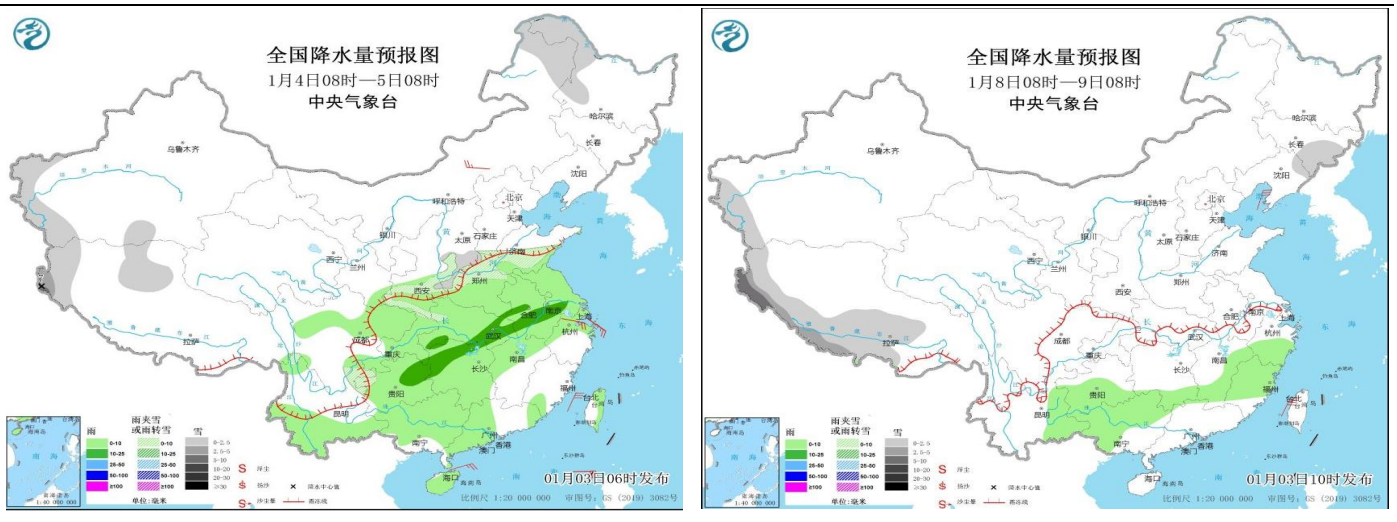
全国降水量预报图
1月4日08时—5日08时
中央气象台

乌鲁木齐
哈尔滨
长春
沈阳
呼和浩特
北京
天津
银川
太原
石家庄
济南
西宁
兰州
郑州
西安
合肥
南京
上海
拉萨
成都
武汉
杭州
重庆
长沙
南昌
贵阳
昆明
福州
台北
南宁
广州
香港
澳门
海口

雨
0-10
10-25
25-50
50-100
≥100
雨夹雪或雨转雪
0-10
10-25
25-50
50-100
≥100
雪
0-2.5
2.5-5
5-10
10-20
20-30
≥30
浮尘
扬沙
沙尘暴
降水中心值
雨雪线
单位：毫米

01月03日06时发布
比例尺 1:20 000 000 审图号：GS（2019）3082号

全国降水量预报图
1月8日08时—9日08时
中央气象台

乌鲁木齐
哈尔滨
长春
沈阳
呼和浩特
北京
天津
银川
太原
石家庄
济南
西宁
兰州
郑州
西安
合肥
南京
上海
拉萨
成都
武汉
杭州
重庆
长沙
南昌
贵阳
昆明
福州
台北
南宁
广州
香港
澳门
海口

雨
0-10
10-25
25-50
50-100
≥100
雨夹雪或雨转雪
0-10
10-25
25-50
50-100
≥100
雪
0-2.5
2.5-5
5-10
10-20
20-30
≥30
浮尘
扬沙
沙尘暴
降水中心值
雨雪线
单位：毫米

01月03日10时发布
比例尺 1:20 000 000 审图号：GS（2019）3082号